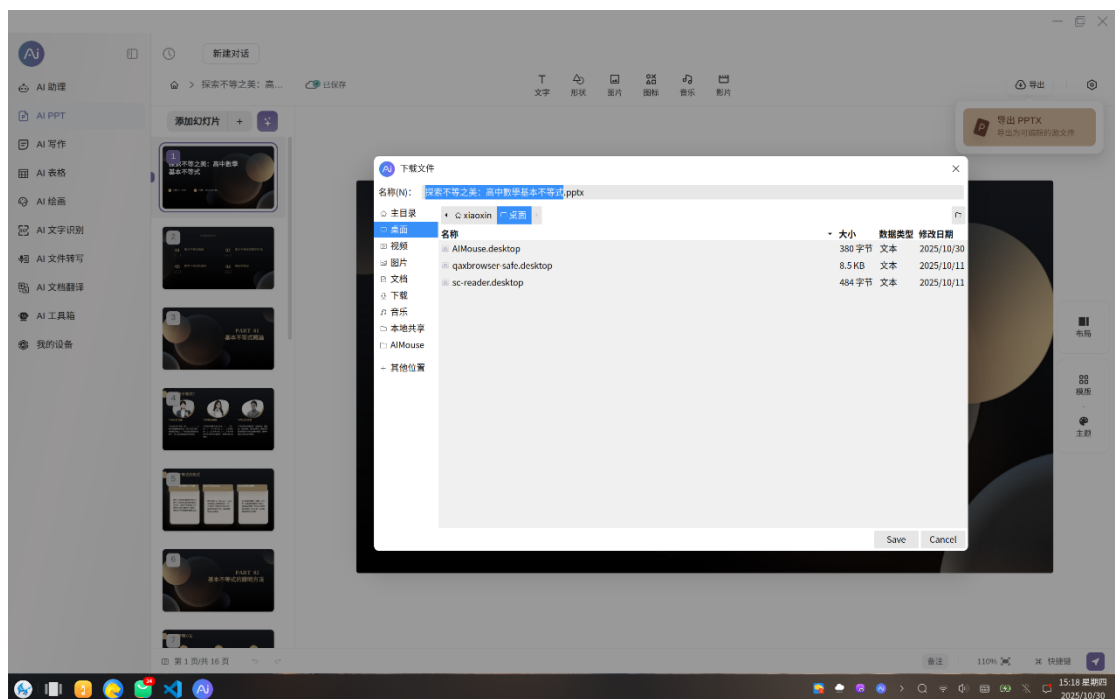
AI 助理
AI PPT
AI 写作
AI 表格
AI 绘画
AI 文字识别
AI 文件转写
AI 文档翻译
AI 工具箱
我的设备

新建对话

探索不等之美：高...
已保存

文字 形状 图片 图标 音乐 影片

导出

导出 PPTX
导出为可编辑的源文件

添加幻灯片 +

探索不等之美：高中数学基本不等式

PART 01
基本不等式概览

PART 02
基本不等式的证明方法

下载文件

名称(N): 探索不等之美：高中数学基本不等式.pptx

主目录
桌面
视频
图片
文档
下载
音乐
本地共享
AIMouse
+ 其他位置

xiaoxin 桌面

| 名称 | 大小 | 数据类型 | 修改日期 |
|---|---|---|---|
| AIMouse.desktop | 380 字节 | 文本 | 2025/10/30 |
| qaxbrowser-safe.desktop | 8.5 KB | 文本 | 2025/10/11 |
| sc-reader.desktop | 484 字节 | 文本 | 2025/10/11 |

Save Cancel

布局
模版
主题

第 1 页/共 16 页
备注
110%
快捷键

15:18 星期四
2025/10/30